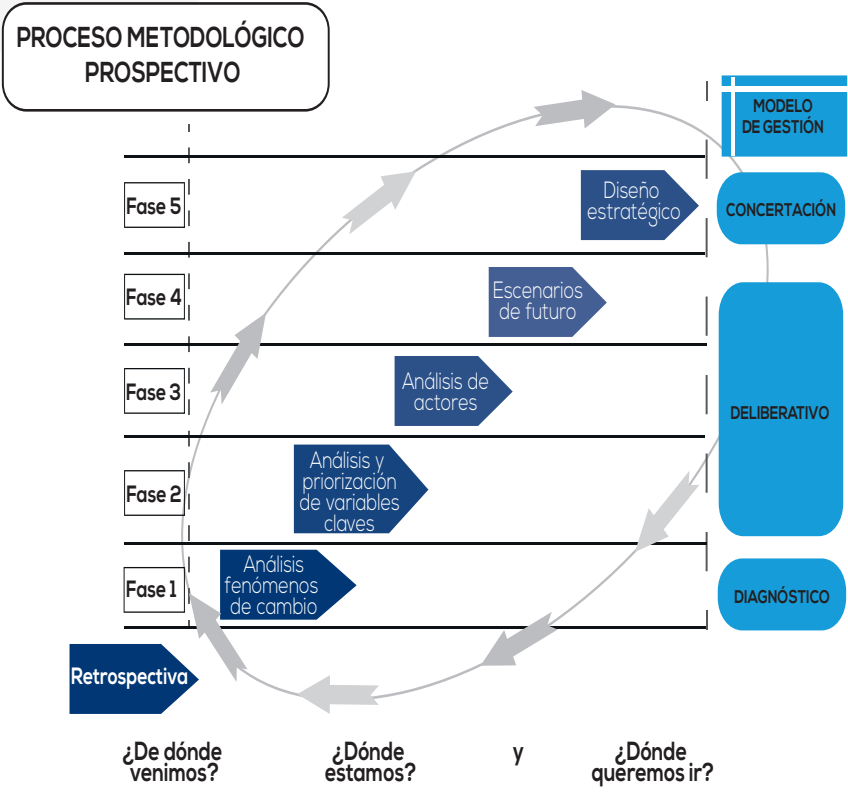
PROCESO METODOLÓGICO PROSPECTIVO

MODELO DE GESTIÓN

Fase 5

Diseño estratégico

CONCERTACIÓN

Fase 4

Escenarios de futuro

Fase 3

Análisis de actores

DELIBERATIVO

Fase 2

Análisis y priorización de variables claves

Fase 1

Análisis fenómenos de cambio

DIAGNÓSTICO

Retrospectiva

¿De dónde venimos?

¿Dónde estamos?

y

¿Dónde queremos ir?